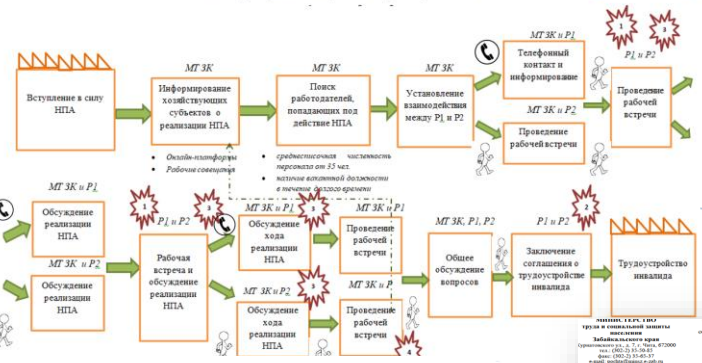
Вступление в силу НПА

МТ ЗК

Информирование хозяйствующих субъектов о реализации НПА

• Онлайн-платформы
• Рабочие совещания

МТ ЗК

Поиск работодателей, попадающих под действие НПА

• среднесписочная численность персонала от 35 чел.
• наличие вакантной должности в течение долгого времени

МТ ЗК

Установление взаимодействия между Р1 и Р2

МТ ЗК и Р1

Телефонный контакт и информирование

МТ ЗК и Р2

Проведение рабочей встречи

1

3

Р1 и Р2

Проведение рабочей встречи

МТ ЗК и Р1

Обсуждение реализации НПА

МТ ЗК и Р2

Обсуждение реализации НПА

1

Р1 и Р2

2

Рабочая встреча и обсуждение реализации НПА

МТ ЗК и Р1

Обсуждение хода реализации НПА

3

МТ ЗК и Р1

Проведение рабочей встречи

МТ ЗК и Р2

Обсуждение хода реализации НПА

3

МТ ЗК и Р

Проведение рабочей встречи

4

МТ ЗК, Р1, Р2

Общее обсуждение вопросов

Р1 и Р2

Заключение соглашения о трудоустройстве инвалида

2

Трудоустройство инвалида

МИНИСТЕРСТВО труда и социальной защиты населения Забайкальского края
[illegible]